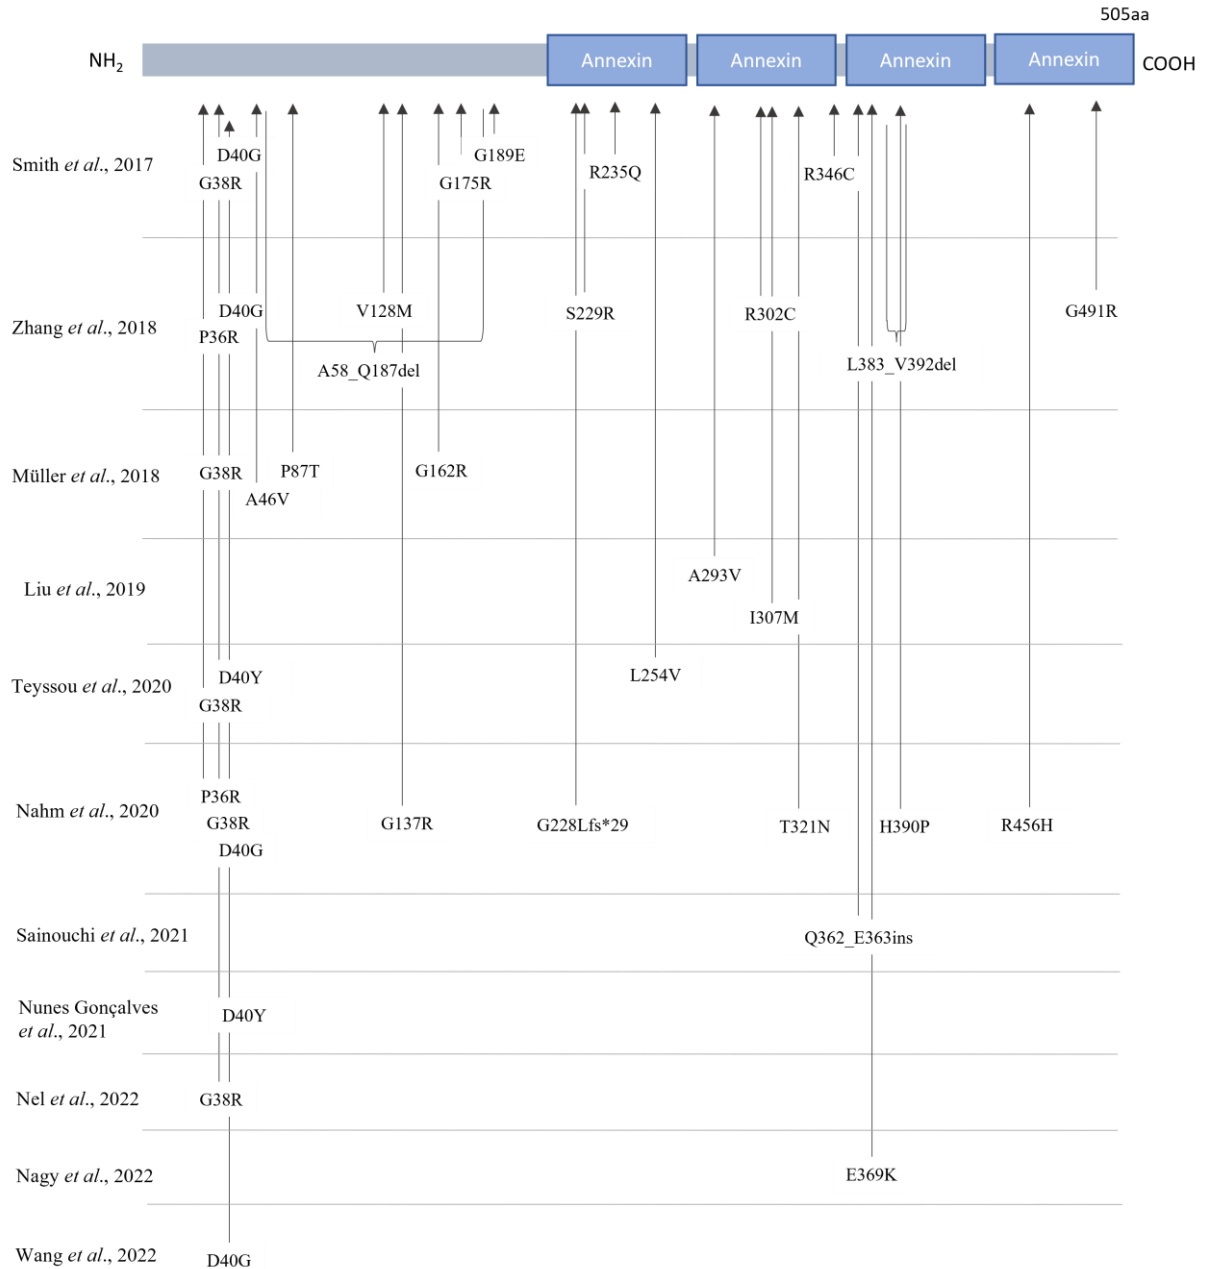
505aa

$NH_2$ Annexin Annexin Annexin Annexin COOH

Smith *et al.*, 2017
D40G
G38R
G189E
G175R
R235Q
R346C

Zhang *et al.*, 2018
D40G
P36R
V128M
A58_Q187del
S229R
R302C
L383_V392del
G491R

Müller *et al.*, 2018
G38R
P87T
A46V
G162R

Liu *et al.*, 2019
A293V
I307M

Teyssou *et al.*, 2020
D40Y
G38R
L254V

Nahm *et al.*, 2020
P36R
G38R
D40G
G137R
G228Lfs*29
T321N
H390P
R456H

Sainouchi *et al.*, 2021
Q362_E363ins

Nunes Gonçalves *et al.*, 2021
D40Y

Nel *et al.*, 2022
G38R

Nagy *et al.*, 2022
E369K

Wang *et al.*, 2022
D40G